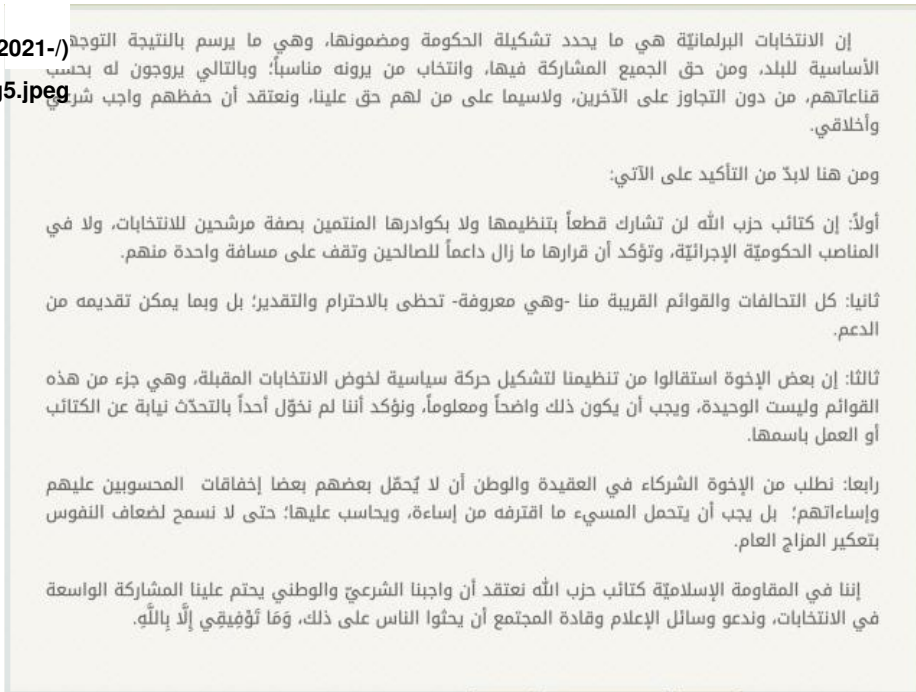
2021-/)
5.jpeg

إن الانتخابات البرلمانيّة هي ما يحدد تشكيلة الحكومة ومضمونها، وهي ما يرسم بالنتيجة التوجه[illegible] الأساسية للبلد، ومن حق الجميع المشاركة فيها، وانتخاب من يرونه مناسباً؛ وبالتالي يروجون له بحسب قناعاتهم، من دون التجاوز على الآخرين، ولاسيما على من لهم حق علينا، ونعتقد أن حفظهم واجب شر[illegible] وأخلاقي.

ومن هنا لابدّ من التأكيد على الآتي:

أولاً: إن كتائب حزب الله لن تشارك قطعاً بتنظيمها ولا بكوادرها المنتمين بصفة مرشحين للانتخابات، ولا في المناصب الحكوميّة الإجرائيّة، وتؤكد أن قرارها ما زال داعماً للصالحين وتقف على مسافة واحدة منهم.

ثانيا: كل التحالفات والقوائم القريبة منا -وهي معروفة- تحظى بالاحترام والتقدير؛ بل وبما يمكن تقديمه من الدعم.

ثالثا: إن بعض الإخوة استقالوا من تنظيمنا لتشكيل حركة سياسية لخوض الانتخابات المقبلة، وهي جزء من هذه القوائم وليست الوحيدة، ويجب أن يكون ذلك واضحاً ومعلوماً، ونؤكد أننا لم نخوّل أحداً بالتحدّث نيابة عن الكتائب أو العمل باسمها.

رابعا: نطلب من الإخوة الشركاء في العقيدة والوطن أن لا يُحمّل بعضهم بعضا إخفاقات المحسوبين عليهم وإساءاتهم؛ بل يجب أن يتحمل المسيء ما اقترفه من إساءة، ويحاسب عليها؛ حتى لا نسمح لضعاف النفوس بتعكير المزاج العام.

إننا في المقاومة الإسلاميّة كتائب حزب الله نعتقد أن واجبنا الشرعيّ والوطني يحتم علينا المشاركة الواسعة في الانتخابات، وندعو وسائل الإعلام وقادة المجتمع أن يحثوا الناس على ذلك، وَمَا تَوْفِيقِي إِلَّا بِاللَّهِ.